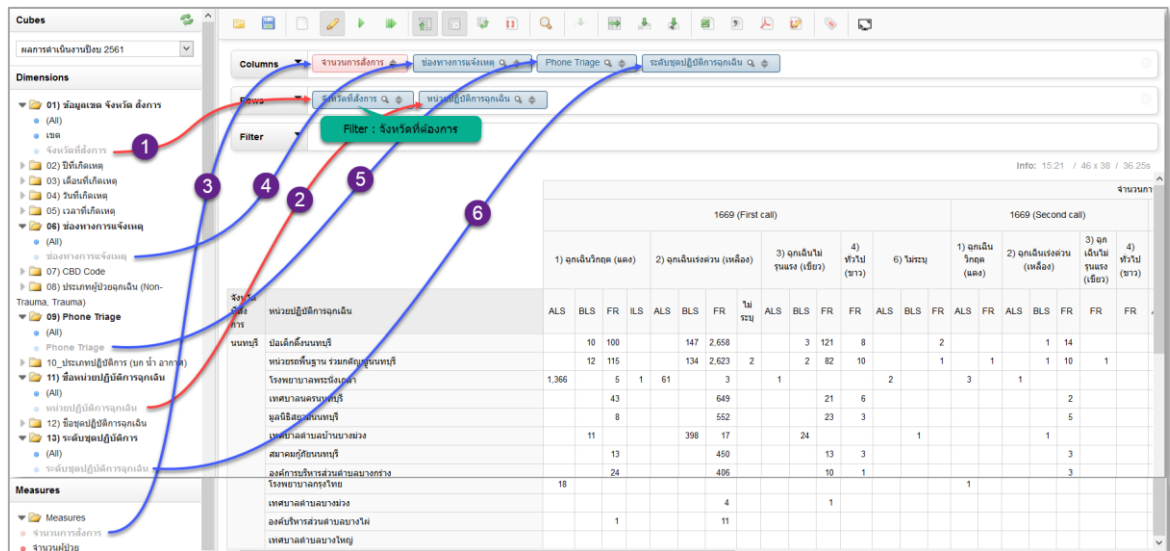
Cubes

ผลการดำเนินงานปีงบ 2561

Dimensions

01) ข้อมูลเขต จังหวัด สั่งการ
(All)
เขต
จังหวัดที่สั่งการ
02) ปีที่เกิดเหตุ
03) เดือนที่เกิดเหตุ
04) วันที่เกิดเหตุ
05) เวลาที่เกิดเหตุ
06) ช่องทางการแจ้งเหตุ
(All)
ช่องทางการแจ้งเหตุ
07) CBD Code
08) ประเภทผู้ป่วยฉุกเฉิน (Non-Trauma, Trauma)
09) Phone Triage
(All)
Phone Triage
10)_ประเภทปฏิบัติการ (บก น้ำ อากาศ)
11) ชื่อหน่วยปฏิบัติการฉุกเฉิน
(All)
หน่วยปฏิบัติการฉุกเฉิน
12) ข้อชุดปฏิบัติการฉุกเฉิน
13) ระดับชุดปฏิบัติการ
(All)
ระดับชุดปฏิบัติการฉุกเฉิน

Measures

Measures
จำนวนการสั่งการ
จำนวนผู้ป่วย

Columns
จำนวนการสั่งการ
ช่องทางการแจ้งเหตุ
Phone Triage
ระดับชุดปฏิบัติการฉุกเฉิน

Rows
จังหวัดที่สั่งการ
หน่วยปฏิบัติการฉุกเฉิน

Filter

Filter : จังหวัดที่ต้องการ

1
2
3
4
5
6

Info: 15:21 / 46 x 38 / 36.25s

จำนวนกา

1669 (First call)
1669 (Second call)

1) ฉุกเฉินวิกฤต (แดง)
2) ฉุกเฉินเร่งด่วน (เหลือง)
3) ฉุกเฉินไม่รุนแรง (เขียว)
4) ทั่วไป (ขาว)
6) ไม่ระบุ
1) ฉุกเฉินวิกฤต (แดง)
2) ฉุกเฉินเร่งด่วน (เหลือง)
3) ฉุกเฉินไม่รุนแรง (เขียว)
4) ทั่วไป (ขาว)

| จังหวัดที่สั่งการ | หน่วยปฏิบัติการฉุกเฉิน | ALS | BLS | FR | ILS | ALS | BLS | FR | ไม่ระบุ | ALS | BLS | FR | FR | ALS | BLS | FR | ALS | FR | ALS | BLS | FR | FR | FR |
|---|---|---|---|---|---|---|---|---|---|---|---|---|---|---|---|---|---|---|---|---|---|---|---|
| นนทบุรี | ปอเต็กตึ๊งนนทบุรี | | 10 | 100 | | | 147 | 2,658 | | | 3 | 121 | 8 | | | 2 | | | | 1 | 14 | | |
| | หน่วยกู้ภัยพื้นฐาน ร่วมกตัญญูนนทบุรี | | 12 | 115 | | | 134 | 2,623 | 2 | | 2 | 82 | 10 | | | 1 | | 1 | | 1 | 10 | 1 | |
| | โรงพยาบาลพระนั่งเกล้า | 1,366 | | 5 | 1 | 61 | | 3 | | 1 | | | | 2 | | | 3 | | 1 | | | | |
| | เทศบาลนครนนทบุรี | | | 43 | | | | 649 | | | | 21 | 6 | | | | | | | | 2 | | |
| | มูลนิธิสยามนนทบุรี | | | 8 | | | | 552 | | | | 23 | 3 | | | | | | | | 5 | | |
| | เทศบาลตำบลบ้านบางม่วง | | 11 | | | | 398 | 17 | | | 24 | | | | 1 | | | | | 1 | | | |
| | สมาคมกู้ภัยนนทบุรี | | | 13 | | | | 450 | | | | 13 | 3 | | | | | | | | 3 | | |
| | องค์การบริหารส่วนตำบลบางกร่าง | | | 24 | | | | 406 | | | | 10 | 1 | | | | | | | | 3 | | |
| | โรงพยาบาลกรุงไทย | 18 | | | | | | | | | | | | | | | 1 | | | | | | |
| | เทศบาลตำบลบางม่วง | | | | | | | 4 | | | | 1 | | | | | | | | | | | |
| | องค์บริหารส่วนตำบลบางไผ่ | | | 1 | | | | 11 | | | | | | | | | | | | | | | |
| | เทศบาลตำบลบางใหญ่ | | | | | | | | | | | | | | | | | | | | | | |